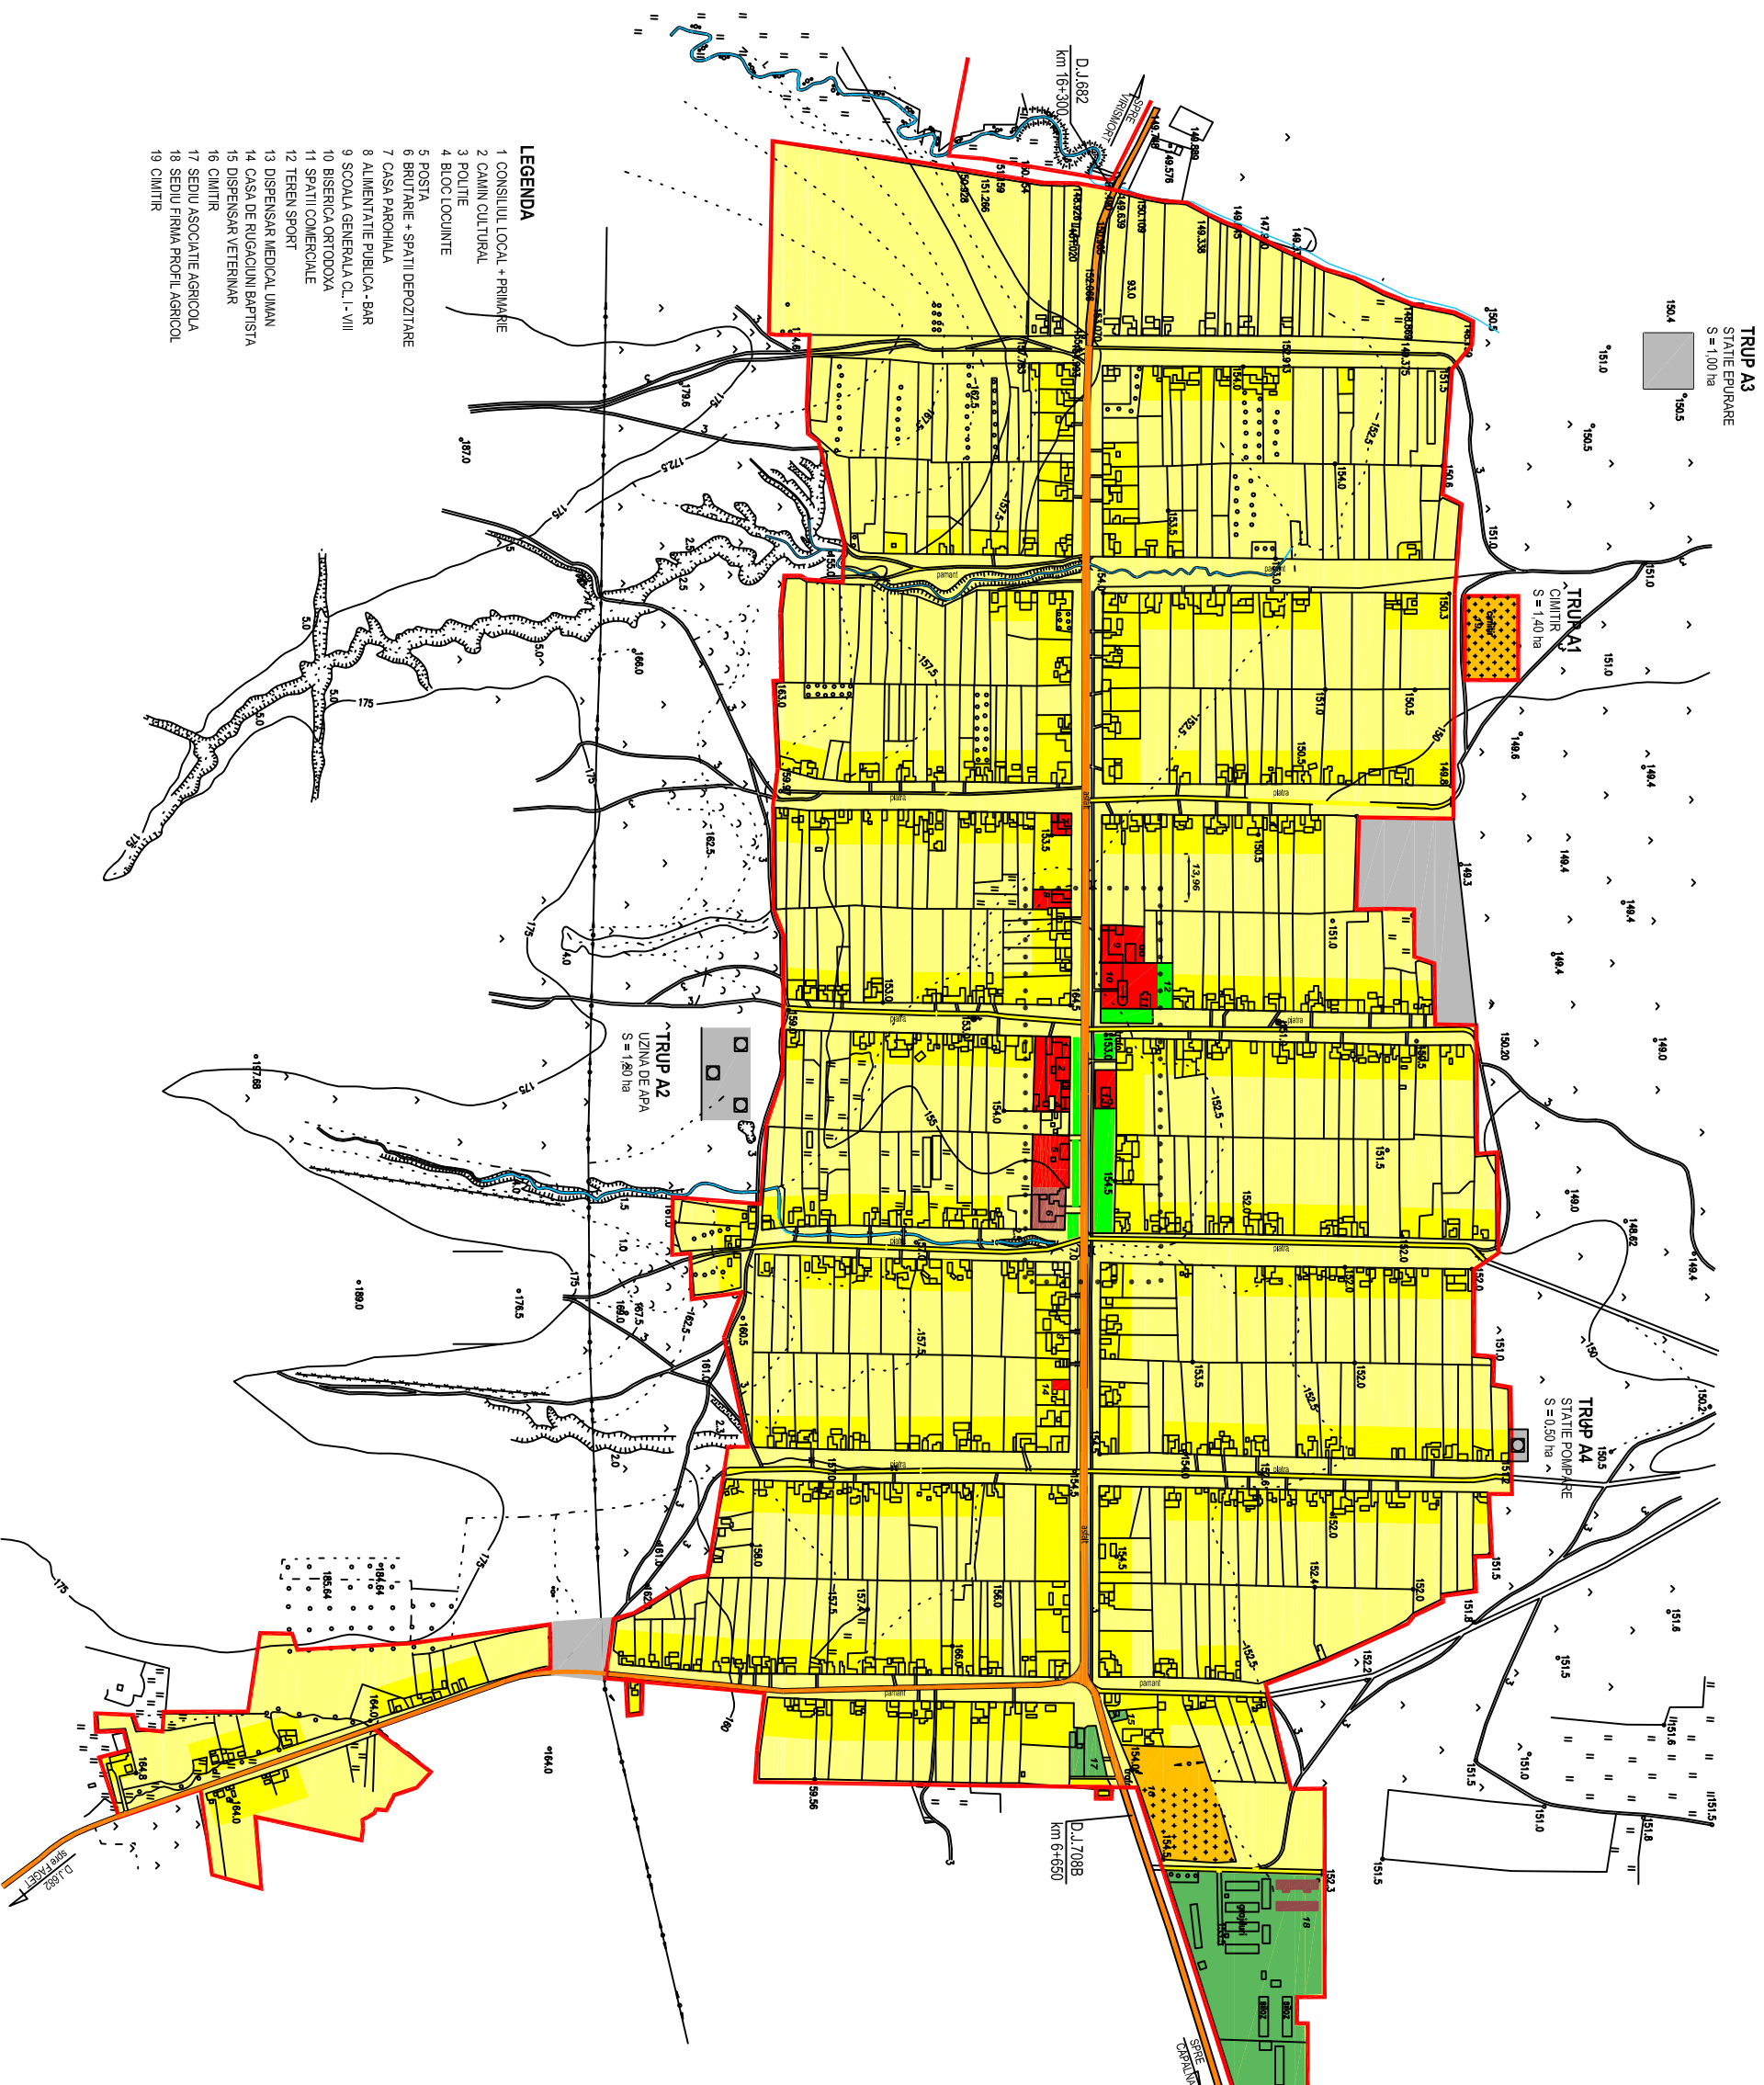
LEGENDA
1 CONSILIUL LOCAL + PRIMARIE
2 CAMIN CULTURAL
3 POLITIE
4 BLOC LOCUINTE
5 POSTA
6 BRUTARIE + SPATII DEPOZITARE
7 CASA PAROHIALA
8 ALIMENTATIE PUBLICA - BAR
9 SCOALA GENERALA CL. I - VIII
10 BISERICA ORTODOXA
11 SPATII COMERCIALE
12 TEREN SPORT
13 DISPENSAR MEDICAL UMAN
14 CASA DE RUGACIUNI BAPTISTA
15 DISPENSAR VETERINAR
16 CIMITIR
17 SEDIU ASOCIATIE AGRICOLA
18 SEDIU FIRMA PROFIL AGRICOL
19 CIMITIR

TRUP A3
STATIE EPURARE
S = 1,00 ha

TRUP A1
CIMITIR
S = 1,40 ha

TRUP A2
UZINA DE APA
S = 1,80 ha

TRUP A4
STATIE POMPARE
S = 0,50 ha

D.J.682
km 16+300
SPRE VIRISMORT

D.J.708B
km 6+650
SPRE CAPALNA

D.J.682
spre FAGET

asfalt
piatra
pamant